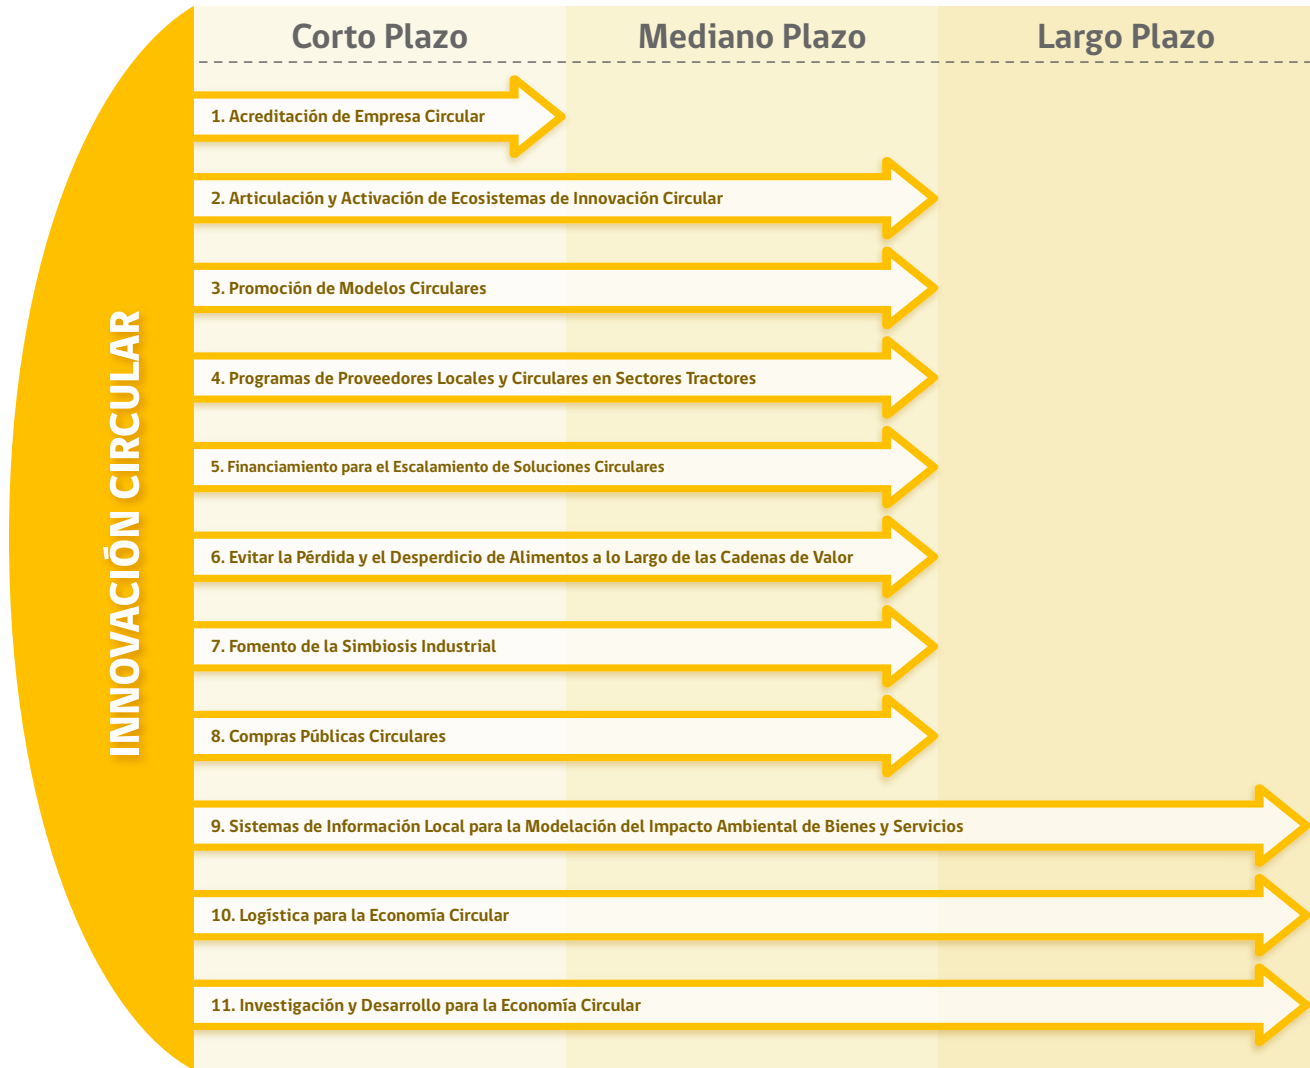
INNOVACIÓN CIRCULAR

Corto Plazo
Mediano Plazo
Largo Plazo

1. Acreditación de Empresa Circular
2. Articulación y Activación de Ecosistemas de Innovación Circular
3. Promoción de Modelos Circulares
4. Programas de Proveedores Locales y Circulares en Sectores Tractores
5. Financiamiento para el Escalamiento de Soluciones Circulares
6. Evitar la Pérdida y el Desperdicio de Alimentos a lo Largo de las Cadenas de Valor
7. Fomento de la Simbiosis Industrial
8. Compras Públicas Circulares
9. Sistemas de Información Local para la Modelación del Impacto Ambiental de Bienes y Servicios
10. Logística para la Economía Circular
11. Investigación y Desarrollo para la Economía Circular